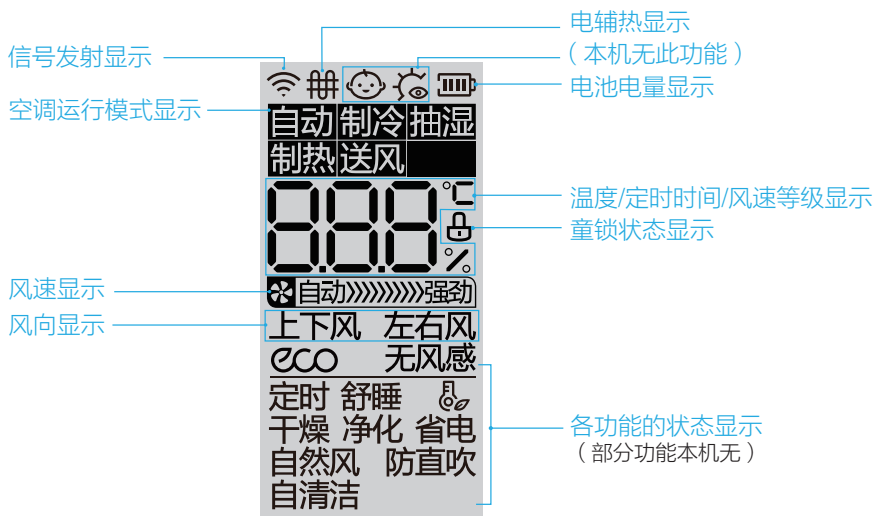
电辅热显示
（本机无此功能）
信号发射显示
电池电量显示
空调运行模式显示
自动 制冷 抽湿
制热 送风
888
℃
%
温度/定时时间/风速等级显示
童锁状态显示
风速显示
自动 强劲
风向显示
上下风 左右风
eco 无风感
定时 舒睡
干燥 净化 省电
自然风 防直吹
自清洁
各功能的状态显示
（部分功能本机无）